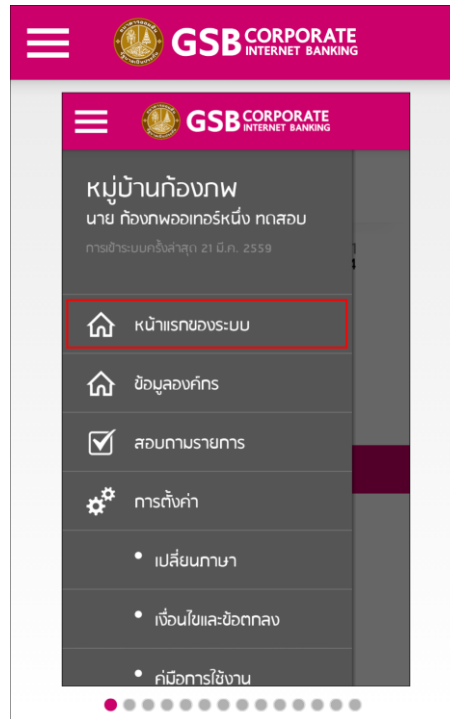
GSB CORPORATE INTERNET BANKING

GSB CORPORATE INTERNET BANKING

หมู่บ้านก้องภพ

นาย ก้องภพออเทอร์หนึ่ง ทดสอบ

การเข้าระบบครั้งล่าสุด 21 มี.ค. 2559

หน้าแรกของระบบ

ข้อมูลองค์กร

สอบถามรายการ

การตั้งค่า

เปลี่ยนภาษา

เงื่อนไขและข้อตกลง

คู่มือการใช้งาน